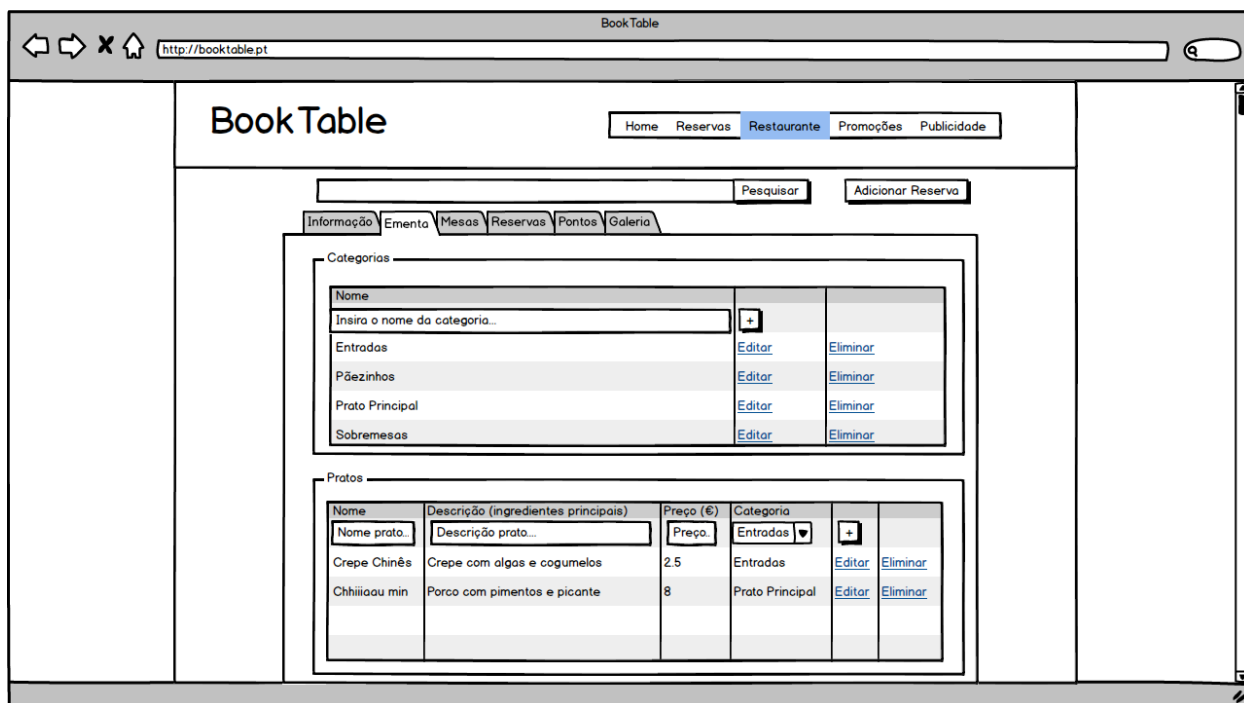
BookTable

http://booktable.pt

BookTable

Home Reservas Restaurante Promoções Publicidade

Pesquisar

Adicionar Reserva

Informação Ementa Mesas Reservas Pontos Galeria

Categorias

| Nome | | |
|---|---|---|
| Insira o nome da categoria... | + | |
| Entradas | Editar | Eliminar |
| Pãezinhos | Editar | Eliminar |
| Prato Principal | Editar | Eliminar |
| Sobremesas | Editar | Eliminar |

Pratos

| Nome | Descrição (ingredientes principais) | Preço (€) | Categoria | | |
|---|---|---|---|---|---|
| Nome prato... | Descrição prato... | Preço.. | Entradas | + | |
| Crepe Chinês | Crepe com algas e cogumelos | 2.5 | Entradas | Editar | Eliminar |
| Chhiiiaau min | Porco com pimentos e picante | 8 | Prato Principal | Editar | Eliminar |
| | | | | | |
| | | | | | |